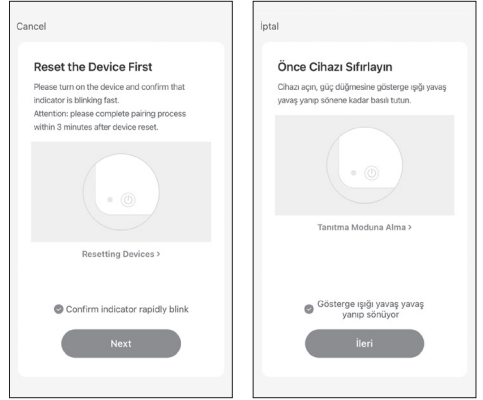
Cancel

Reset the Device First

Please turn on the device and confirm that indicator is blinking fast.
Attention: please complete pairing process within 3 minutes after device reset.

Resetting Devices >

Confirm indicator rapidly blink

Next

İptal

Önce Cihazı Sıfırlayın

Cihazı açın, güç düğmesine gösterge ışığı yavaş yavaş yanıp sönene kadar basılı tutun.

Tanıtma Moduna Alma >

Gösterge ışığı yavaş yavaş yanıp sönüyor

İleri